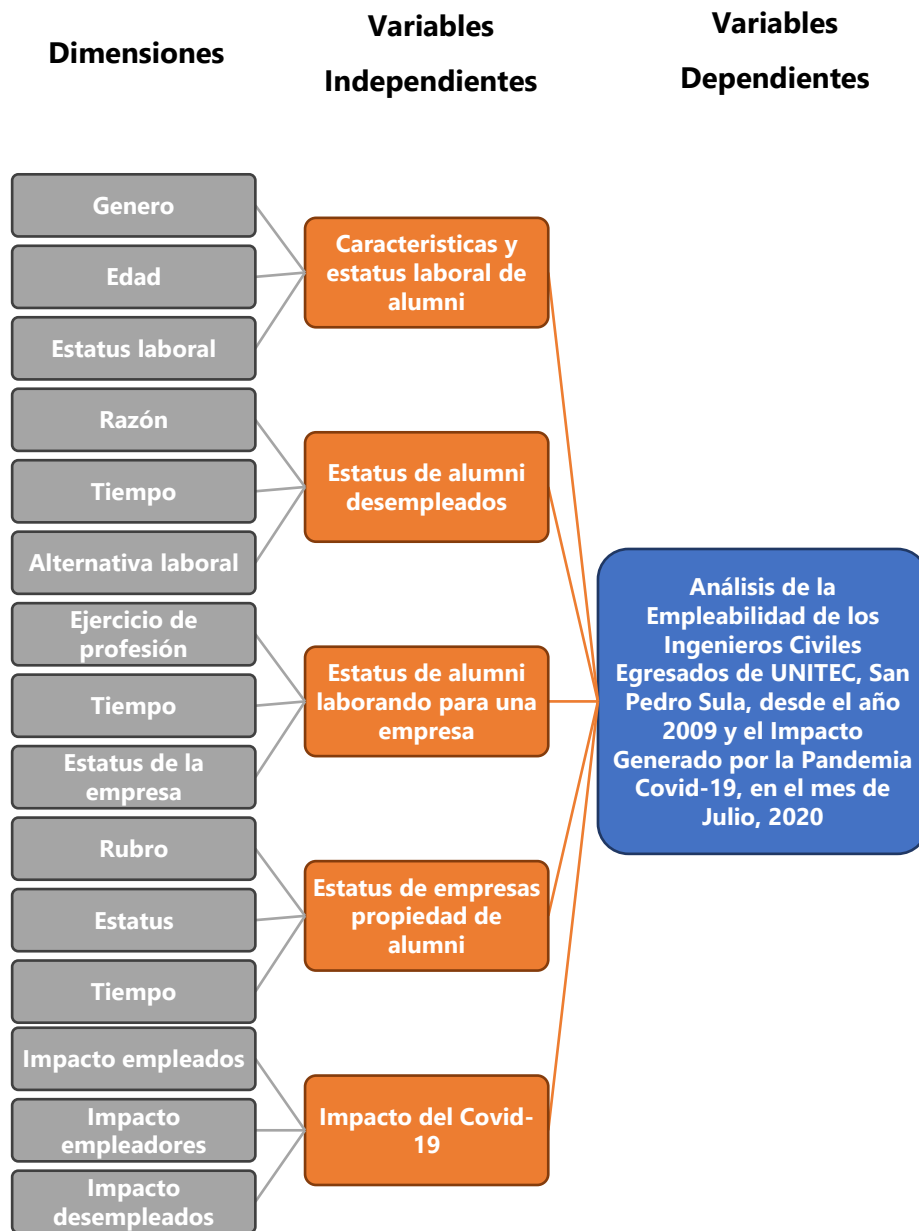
Dimensiones

Variables Independientes

Variables Dependientes

Genero

Edad

Estatus laboral

Caracteristicas y estatus laboral de alumni

Razón

Tiempo

Alternativa laboral

Estatus de alumni desempleados

Ejercicio de profesión

Tiempo

Estatus de la empresa

Estatus de alumni laborando para una empresa

Rubro

Estatus

Tiempo

Estatus de empresas propiedad de alumni

Impacto empleados

Impacto empleadores

Impacto desempleados

Impacto del Covid-19

Análisis de la Empleabilidad de los Ingenieros Civiles Egresados de UNITEC, San Pedro Sula, desde el año 2009 y el Impacto Generado por la Pandemia Covid-19, en el mes de Julio, 2020